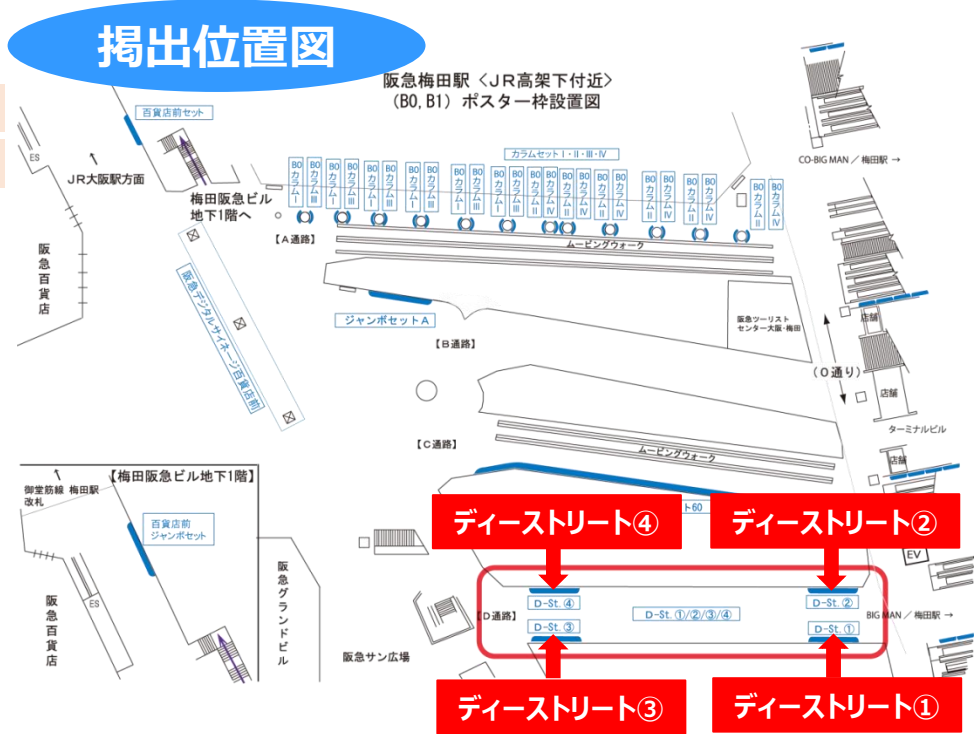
掲出位置図

阪急梅田駅〈JR高架下付近〉
(B0, B1) ポスター枠設置図

百貨店前セット

ES

JR大阪駅方面

梅田阪急ビル
地下1階へ

阪急百貨店

カラムセットⅠ・Ⅱ・Ⅲ・Ⅳ

B0 カラムⅠ
B0 カラムⅢ
B0 カラムⅠ
B0 カラムⅢ
B0 カラムⅠ
B0 カラムⅢ
B0 カラムⅠ
B0 カラムⅢ
B0 カラムⅠ
B0 カラムⅢ
B0 カラムⅠ
B0 カラムⅢ
B0 カラムⅣ
B0 カラムⅡ
B0 カラムⅣ
B0 カラムⅡ
B0 カラムⅣ
B0 カラムⅡ
B0 カラムⅣ
B0 カラムⅡ
B0 カラムⅣ
B0 カラムⅡ
B0 カラムⅣ

CO-BIG MAN／梅田駅 →

【A通路】

ムービングウォーク

阪急デジタルサイネージ百貨店前

ジャンボセットA

【B通路】

阪急ツーリストセンター大阪・梅田

店舗

(O通り)

店舗

ターミナルビル

【C通路】

ムービングウォーク

店舗

【梅田阪急ビル地下1階】

御堂筋線 梅田駅
改札

百貨店前
ジャンボセット

阪急百貨店

ES

阪急グランドビル

ディーストリート④

ディーストリート②

ト-60

EV

【D通路】

D-St. ④

D-St. ③

D-St. ①/②/③/④

D-St. ②

D-St. ①

BIG MAN／梅田駅 →

阪急サン広場

ディーストリート③

ディーストリート①